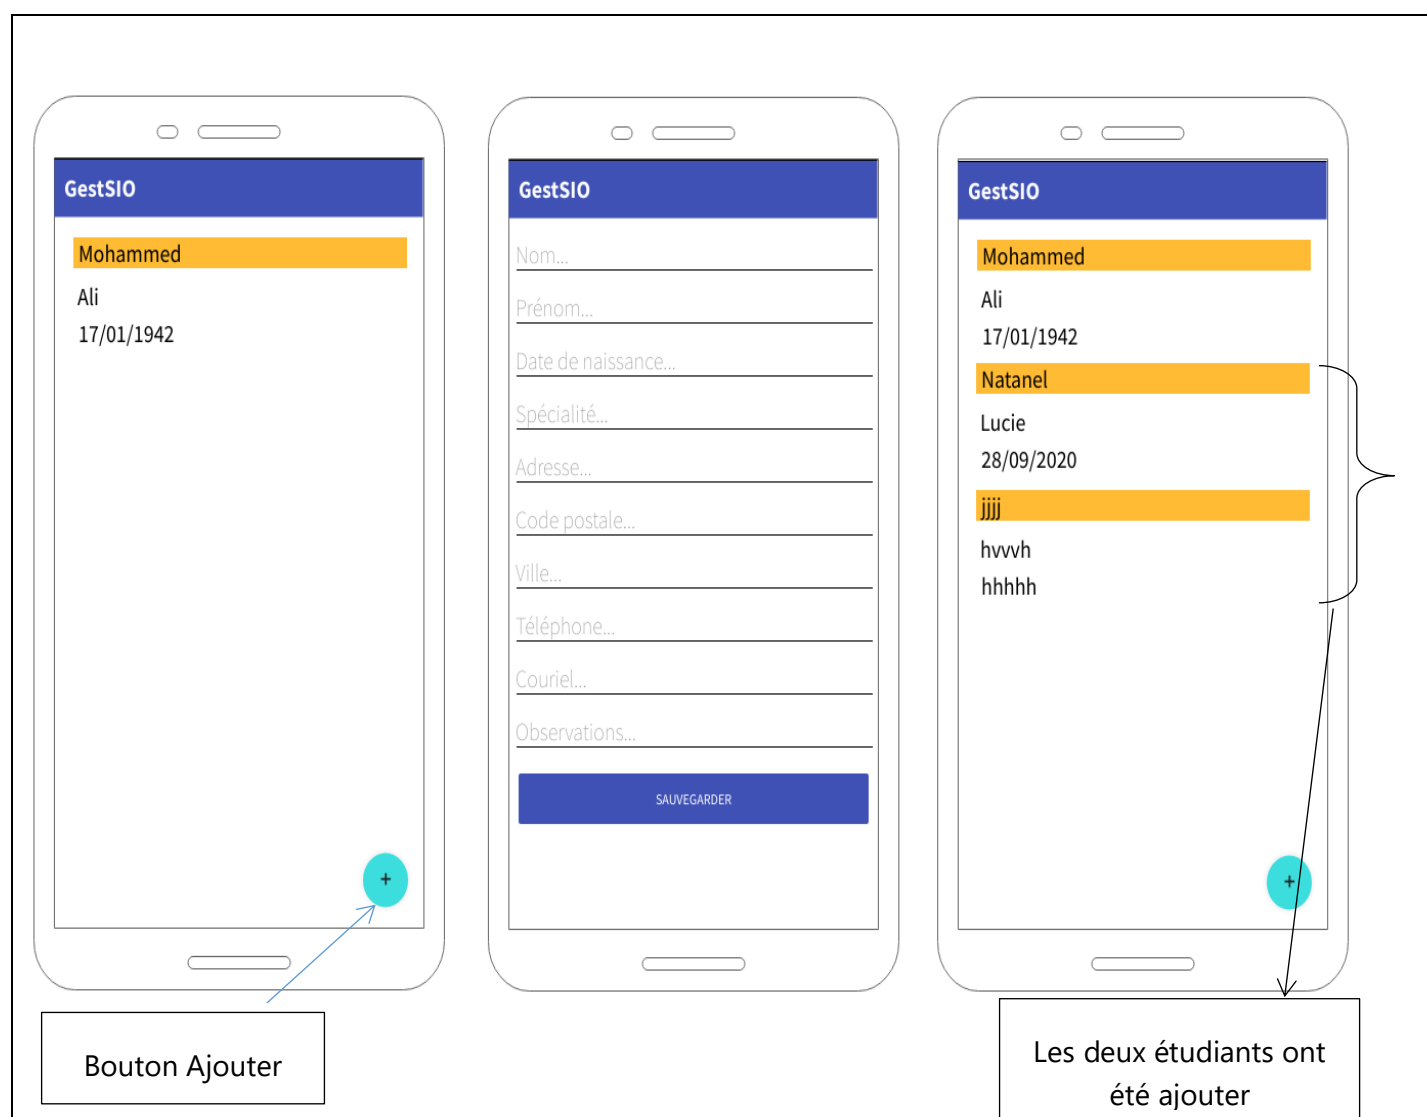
GestSIO

Mohammed

Ali

17/01/1942

+

Bouton Ajouter

GestSIO

Nom...

Prénom...

Date de naissance...

Spécialité...

Adresse...

Code postale...

Ville...

Téléphone...

Couriel...

Observations...

SAUVEGARDER

GestSIO

Mohammed

Ali

17/01/1942

Natanel

Lucie

28/09/2020

jjjj

hvvvh

hhhhh

+

Les deux étudiants ont été ajouter